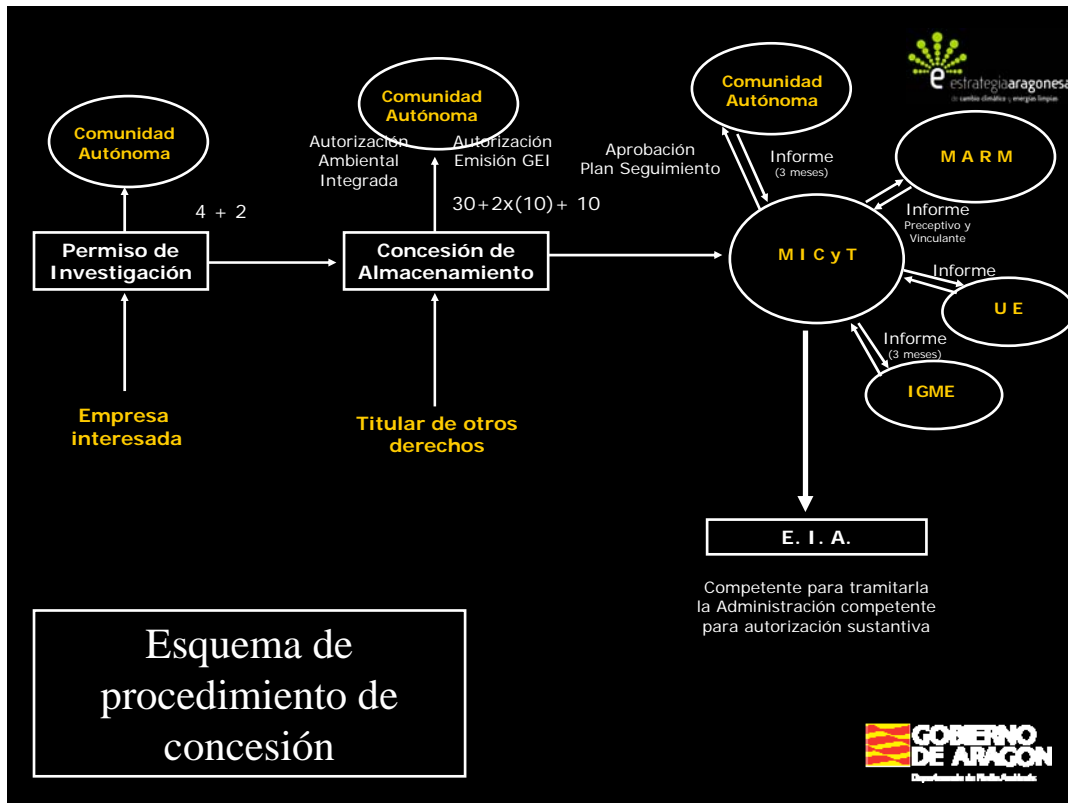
estrategiaaragonesa
de cambio climático y energías limpias

Comunidad Autónoma

4 + 2

Permiso de Investigación

Empresa interesada

Comunidad Autónoma

Autorización Ambiental Integrada

Autorización Emisión GEI

30+2x(10)+ 10

Concesión de Almacenamiento

Titular de otros derechos

Comunidad Autónoma

Aprobación Plan Seguimiento

Informe
(3 meses)

M A R M

Informe
Preceptivo y Vinculante

M I C y T

Informe

U E

Informe
(3 meses)

IGME

E. I. A.

Competente para tramitarla la Administración competente para autorización sustantiva

Esquema de procedimiento de concesión

GOBIERNO DE ARAGON
Departamento de Medio Ambiente